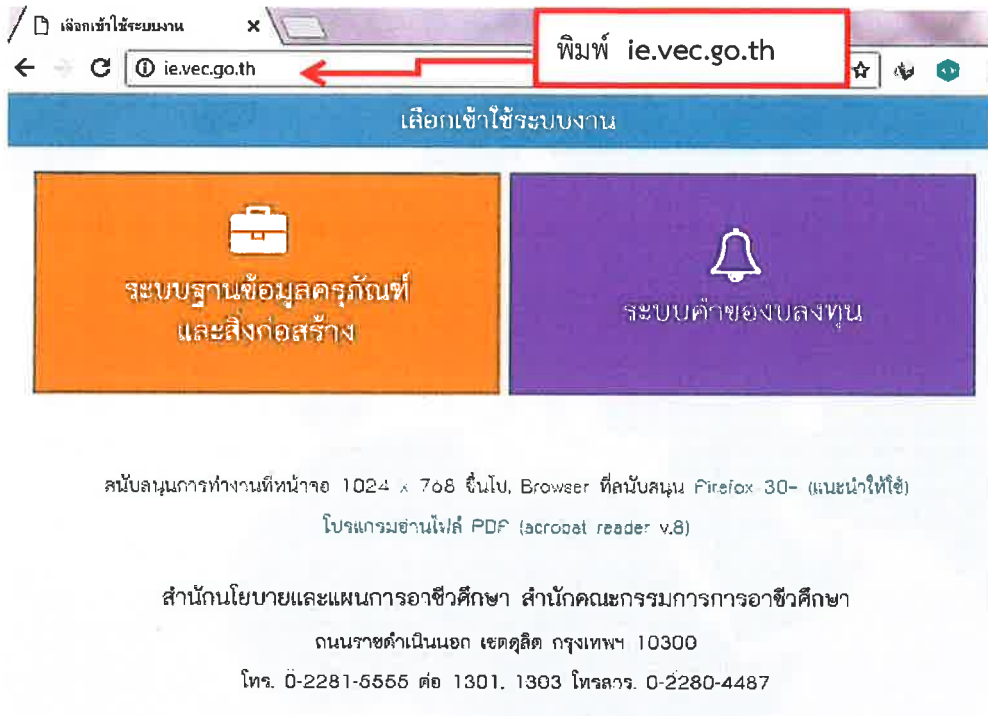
เลือกเข้าใช้ระบบงาน ×

พิมพ์ ie.vec.go.th

ie.vec.go.th

เลือกเข้าใช้ระบบงาน

ระบบฐานข้อมูลครุภัณฑ์ และสิ่งก่อสร้าง

ระบบคำของบลงทุน

สนับสนุนการทำงานที่หน้าจอ 1024 x 768 ขึ้นไป, Browser ที่สนับสนุน Firefox 30+ (แนะนำให้ใช้) โปรแกรมอ่านไฟล์ PDF (acrobat reader v.8)

สำนักนโยบายและแผนการอาชีวศึกษา สำนักคณะกรรมการการอาชีวศึกษา

ถนนราชดำเนินนอก เขตดุสิต กรุงเทพฯ 10300

โทร. 0-2281-5555 ต่อ 1301, 1303 โทรสาร. 0-2280-4487